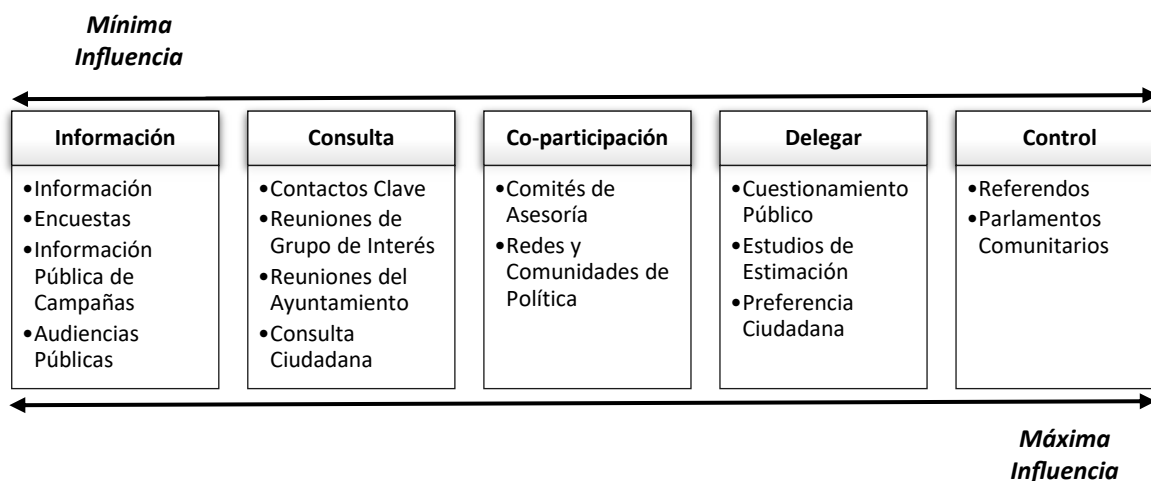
Mínima Influencia

Información
•Información
•Encuestas
•Información Pública de Campañas
•Audiencias Públicas

Consulta
•Contactos Clave
•Reuniones de Grupo de Interés
•Reuniones del Ayuntamiento
•Consulta Ciudadana

Co-participación
•Comités de Asesoría
•Redes y Comunidades de Política

Delegar
•Cuestionamiento Público
•Estudios de Estimación
•Preferencia Ciudadana

Control
•Referendos
•Parlamentos Comunitarios

Máxima Influencia